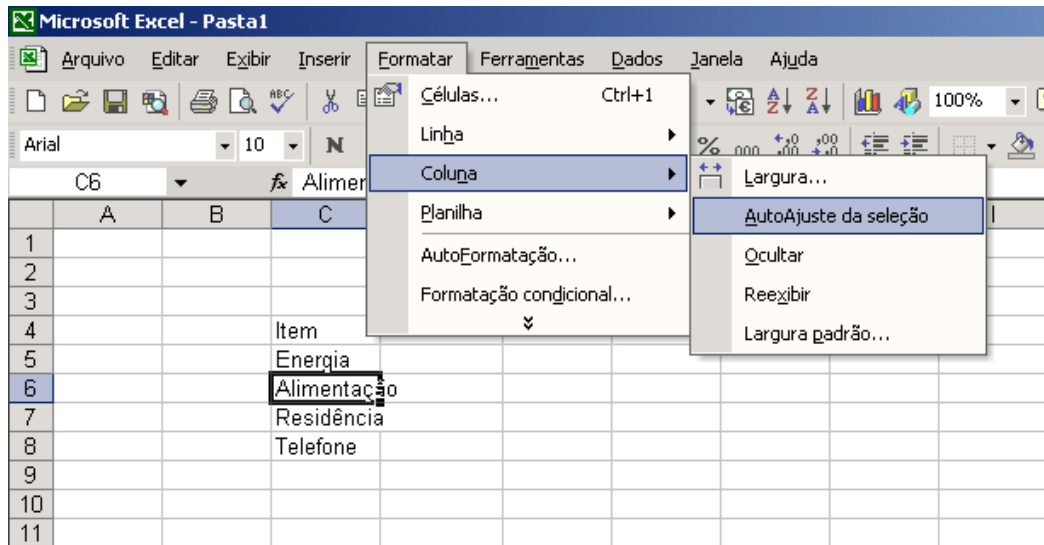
Microsoft Excel - Pasta1

Arquivo Editar Exibir Inserir Formatar Ferramentas Dados Janela Ajuda

100%

Arial 10 N

C6 $f_x$ Alimer

| | A | B | C |
|---|---|---|---|
| 1 | | | |
| 2 | | | |
| 3 | | | |
| 4 | | | Item |
| 5 | | | Energia |
| 6 | | | Alimentação |
| 7 | | | Residência |
| 8 | | | Telefone |
| 9 | | | |
| 10 | | | |
| 11 | | | |

Células... Ctrl+1
Linha
Coluna
Planilha
AutoFormatação...
Formatação condicional...

Largura...
AutoAjuste da seleção
Ocultar
Reexibir
Largura padrão...